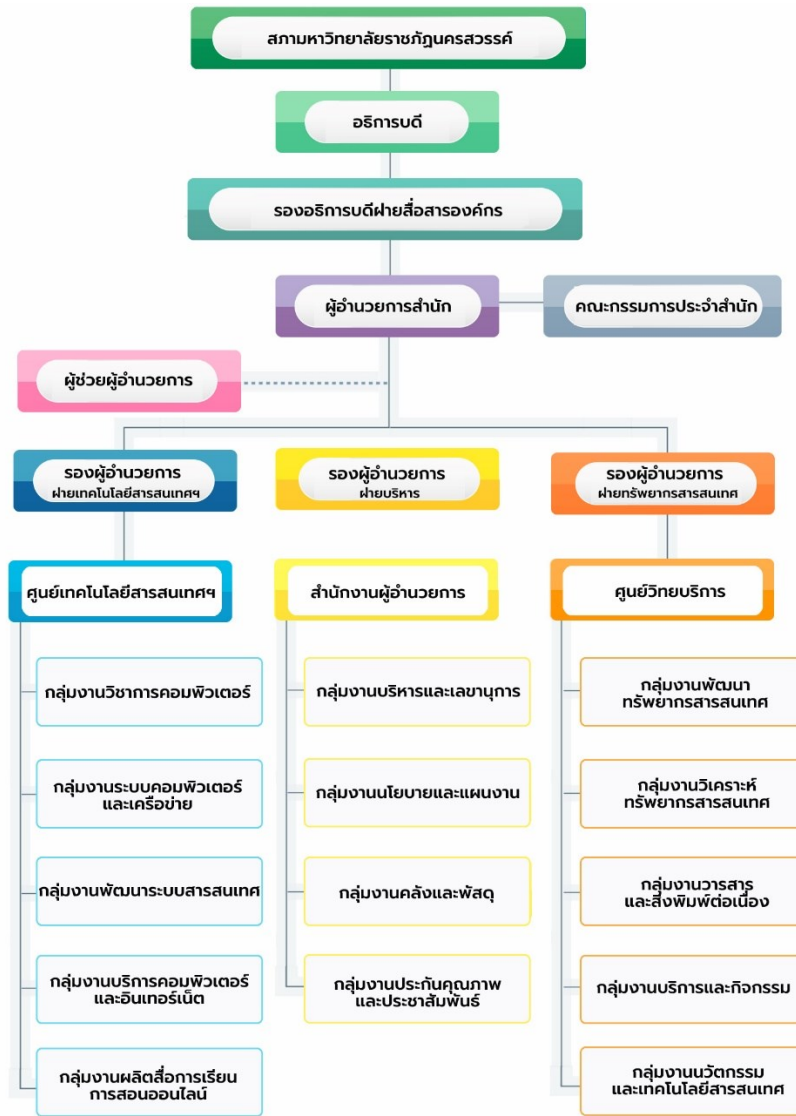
สภามหาวิทยาลัยราชภัฏนครสวรรค์

อธิการบดี

รองอธิการบดีฝ่ายสื่อสารองค์กร

ผู้อำนวยการสำนัก

คณะกรรมการประจำสำนัก

ผู้ช่วยผู้อำนวยการ

รองผู้อำนวยการ ฝ่ายเทคโนโลยีสารสนเทศฯ

รองผู้อำนวยการ ฝ่ายบริหาร

รองผู้อำนวยการ ฝ่ายทรัพยากรสารสนเทศ

ศูนย์เทคโนโลยีสารสนเทศฯ

กลุ่มงานวิชาการคอมพิวเตอร์

กลุ่มงานระบบคอมพิวเตอร์และเครือข่าย

กลุ่มงานพัฒนาระบบสารสนเทศ

กลุ่มงานบริการคอมพิวเตอร์และอินเทอร์เน็ต

กลุ่มงานผลิตสื่อการเรียนการสอนออนไลน์

สำนักงานผู้อำนวยการ

กลุ่มงานบริหารและเลขานุการ

กลุ่มงานนโยบายและแผนงาน

กลุ่มงานคลังและพัสดุ

กลุ่มงานประกันคุณภาพและประชาสัมพันธ์

ศูนย์วิทยบริการ

กลุ่มงานพัฒนาทรัพยากรสารสนเทศ

กลุ่มงานวิเคราะห์ทรัพยากรสารสนเทศ

กลุ่มงานวารสารและสิ่งพิมพ์ต่อเนื่อง

กลุ่มงานบริการและกิจกรรม

กลุ่มงานนวัตกรรมและเทคโนโลยีสารสนเทศ